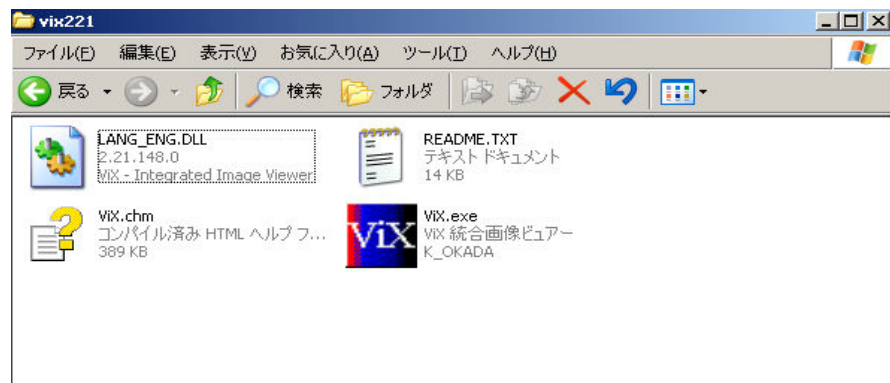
vix221

ファイル(F) 編集(E) 表示(V) お気に入り(A) ツール(T) ヘルプ(H)

戻る 検索 フォルダ

LANG_ENG.DLL
2.21.148.0
ViX - Integrated Image Viewer

README.TXT
テキスト ドキュメント
14 KB

ViX.chm
コンパイル済み HTML ヘルプ フ...
389 KB

ViX
ViX.exe
ViX 統合画像ビュアー
K_OKADA